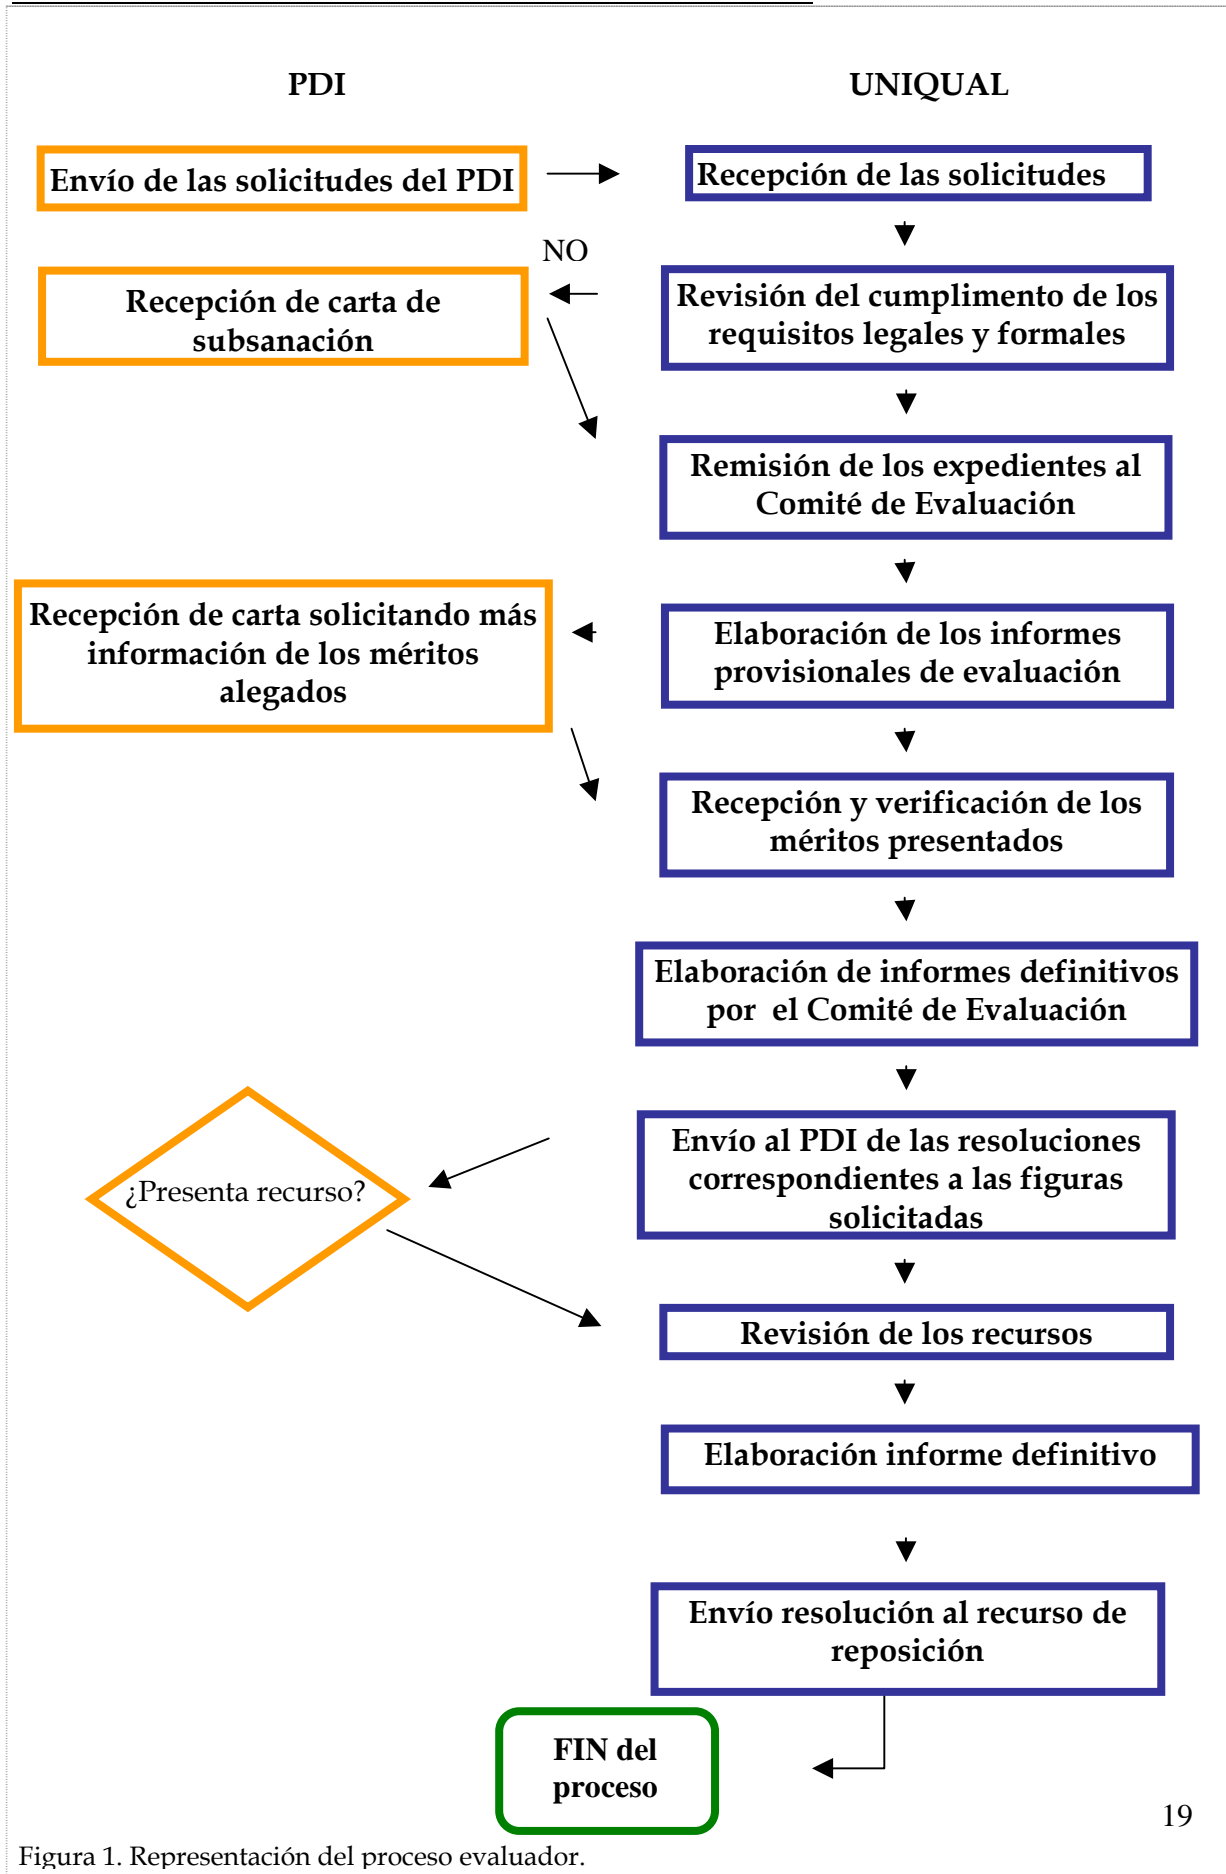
PDI

UNIQUAL

Envío de las solicitudes del PDI

Recepción de las solicitudes

NO

Recepción de carta de subsanación

Revisión del cumplimento de los requisitos legales y formales

Remisión de los expedientes al Comité de Evaluación

Recepción de carta solicitando más información de los méritos alegados

Elaboración de los informes provisionales de evaluación

Recepción y verificación de los méritos presentados

Elaboración de informes definitivos por el Comité de Evaluación

¿Presenta recurso?

Envío al PDI de las resoluciones correspondientes a las figuras solicitadas

Revisión de los recursos

Elaboración informe definitivo

Envío resolución al recurso de reposición

FIN del proceso

19

Figura 1. Representación del proceso evaluador.